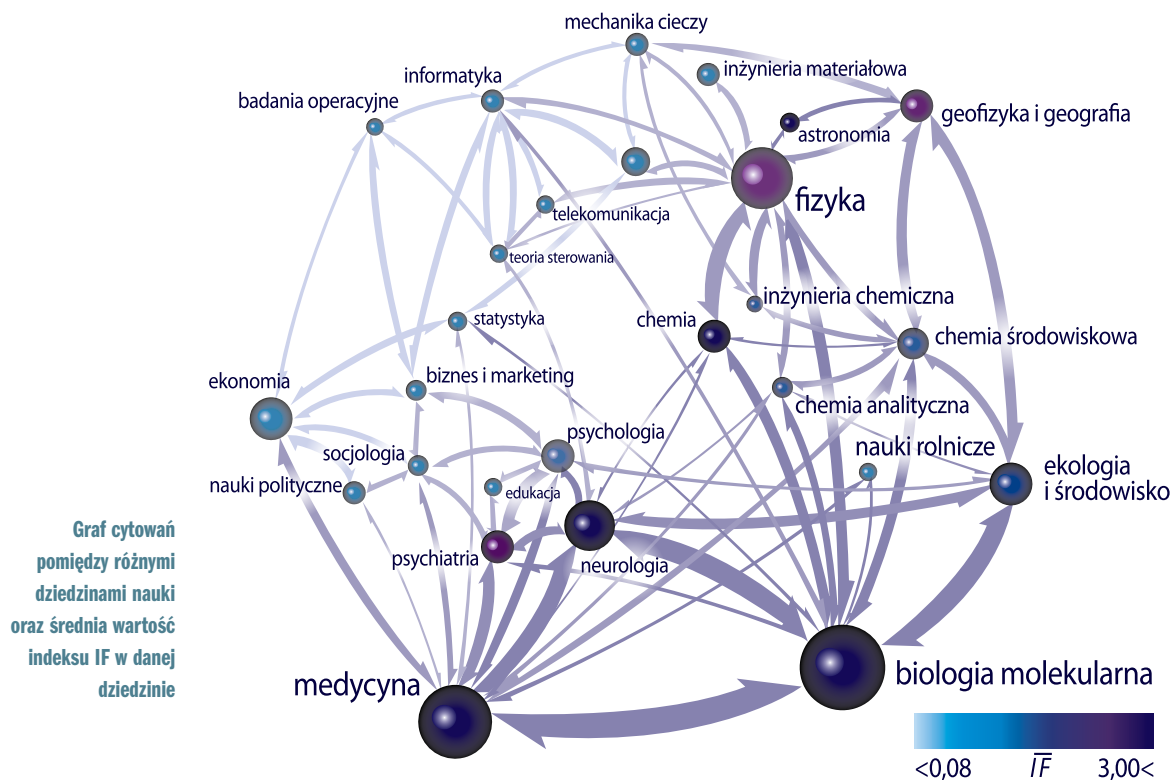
mechanika cieczy
inżynieria materiałowa
informatyka
badania operacyjne
geofizyka i geografia
astronomia
fizyka
telekomunikacja
teoria sterowania
inżynieria chemiczna
statystyka
chemia
chemia środowiskowa
biznes i marketing
ekonomia
chemia analityczna
psychologia
nauki rolnicze
socjologia
ekologia i środowisko
nauki polityczne
edukacja
psychiatria
neurologia
medycyna
biologia molekularna

Graf cytowań pomiędzy różnymi dziedzinami nauki oraz średnia wartość indeksu IF w danej dziedzinie

<0,08
$\overline{IF}$
3,00<